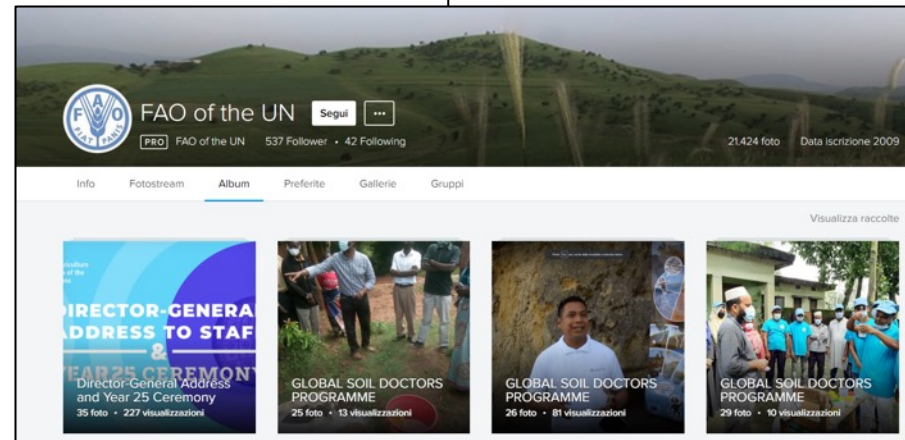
FAO of the UN Segui ···

PRO FAO of the UN 537 Follower • 42 Following

21.424 foto Data iscrizione 2009

Info Fotostream Album Preferite Gallerie Gruppi

Visualizza raccolte

DIRECTOR-GENERAL ADDRESS TO STAF & YEAR 25 CEREMONY

Director-General Address and Year 25 Ceremony
35 foto • 227 visualizzazioni

GLOBAL SOIL DOCTORS PROGRAMME
25 foto • 13 visualizzazioni

GLOBAL SOIL DOCTORS PROGRAMME
26 foto • 81 visualizzazioni

GLOBAL SOIL DOCTORS PROGRAMME
29 foto • 10 visualizzazioni